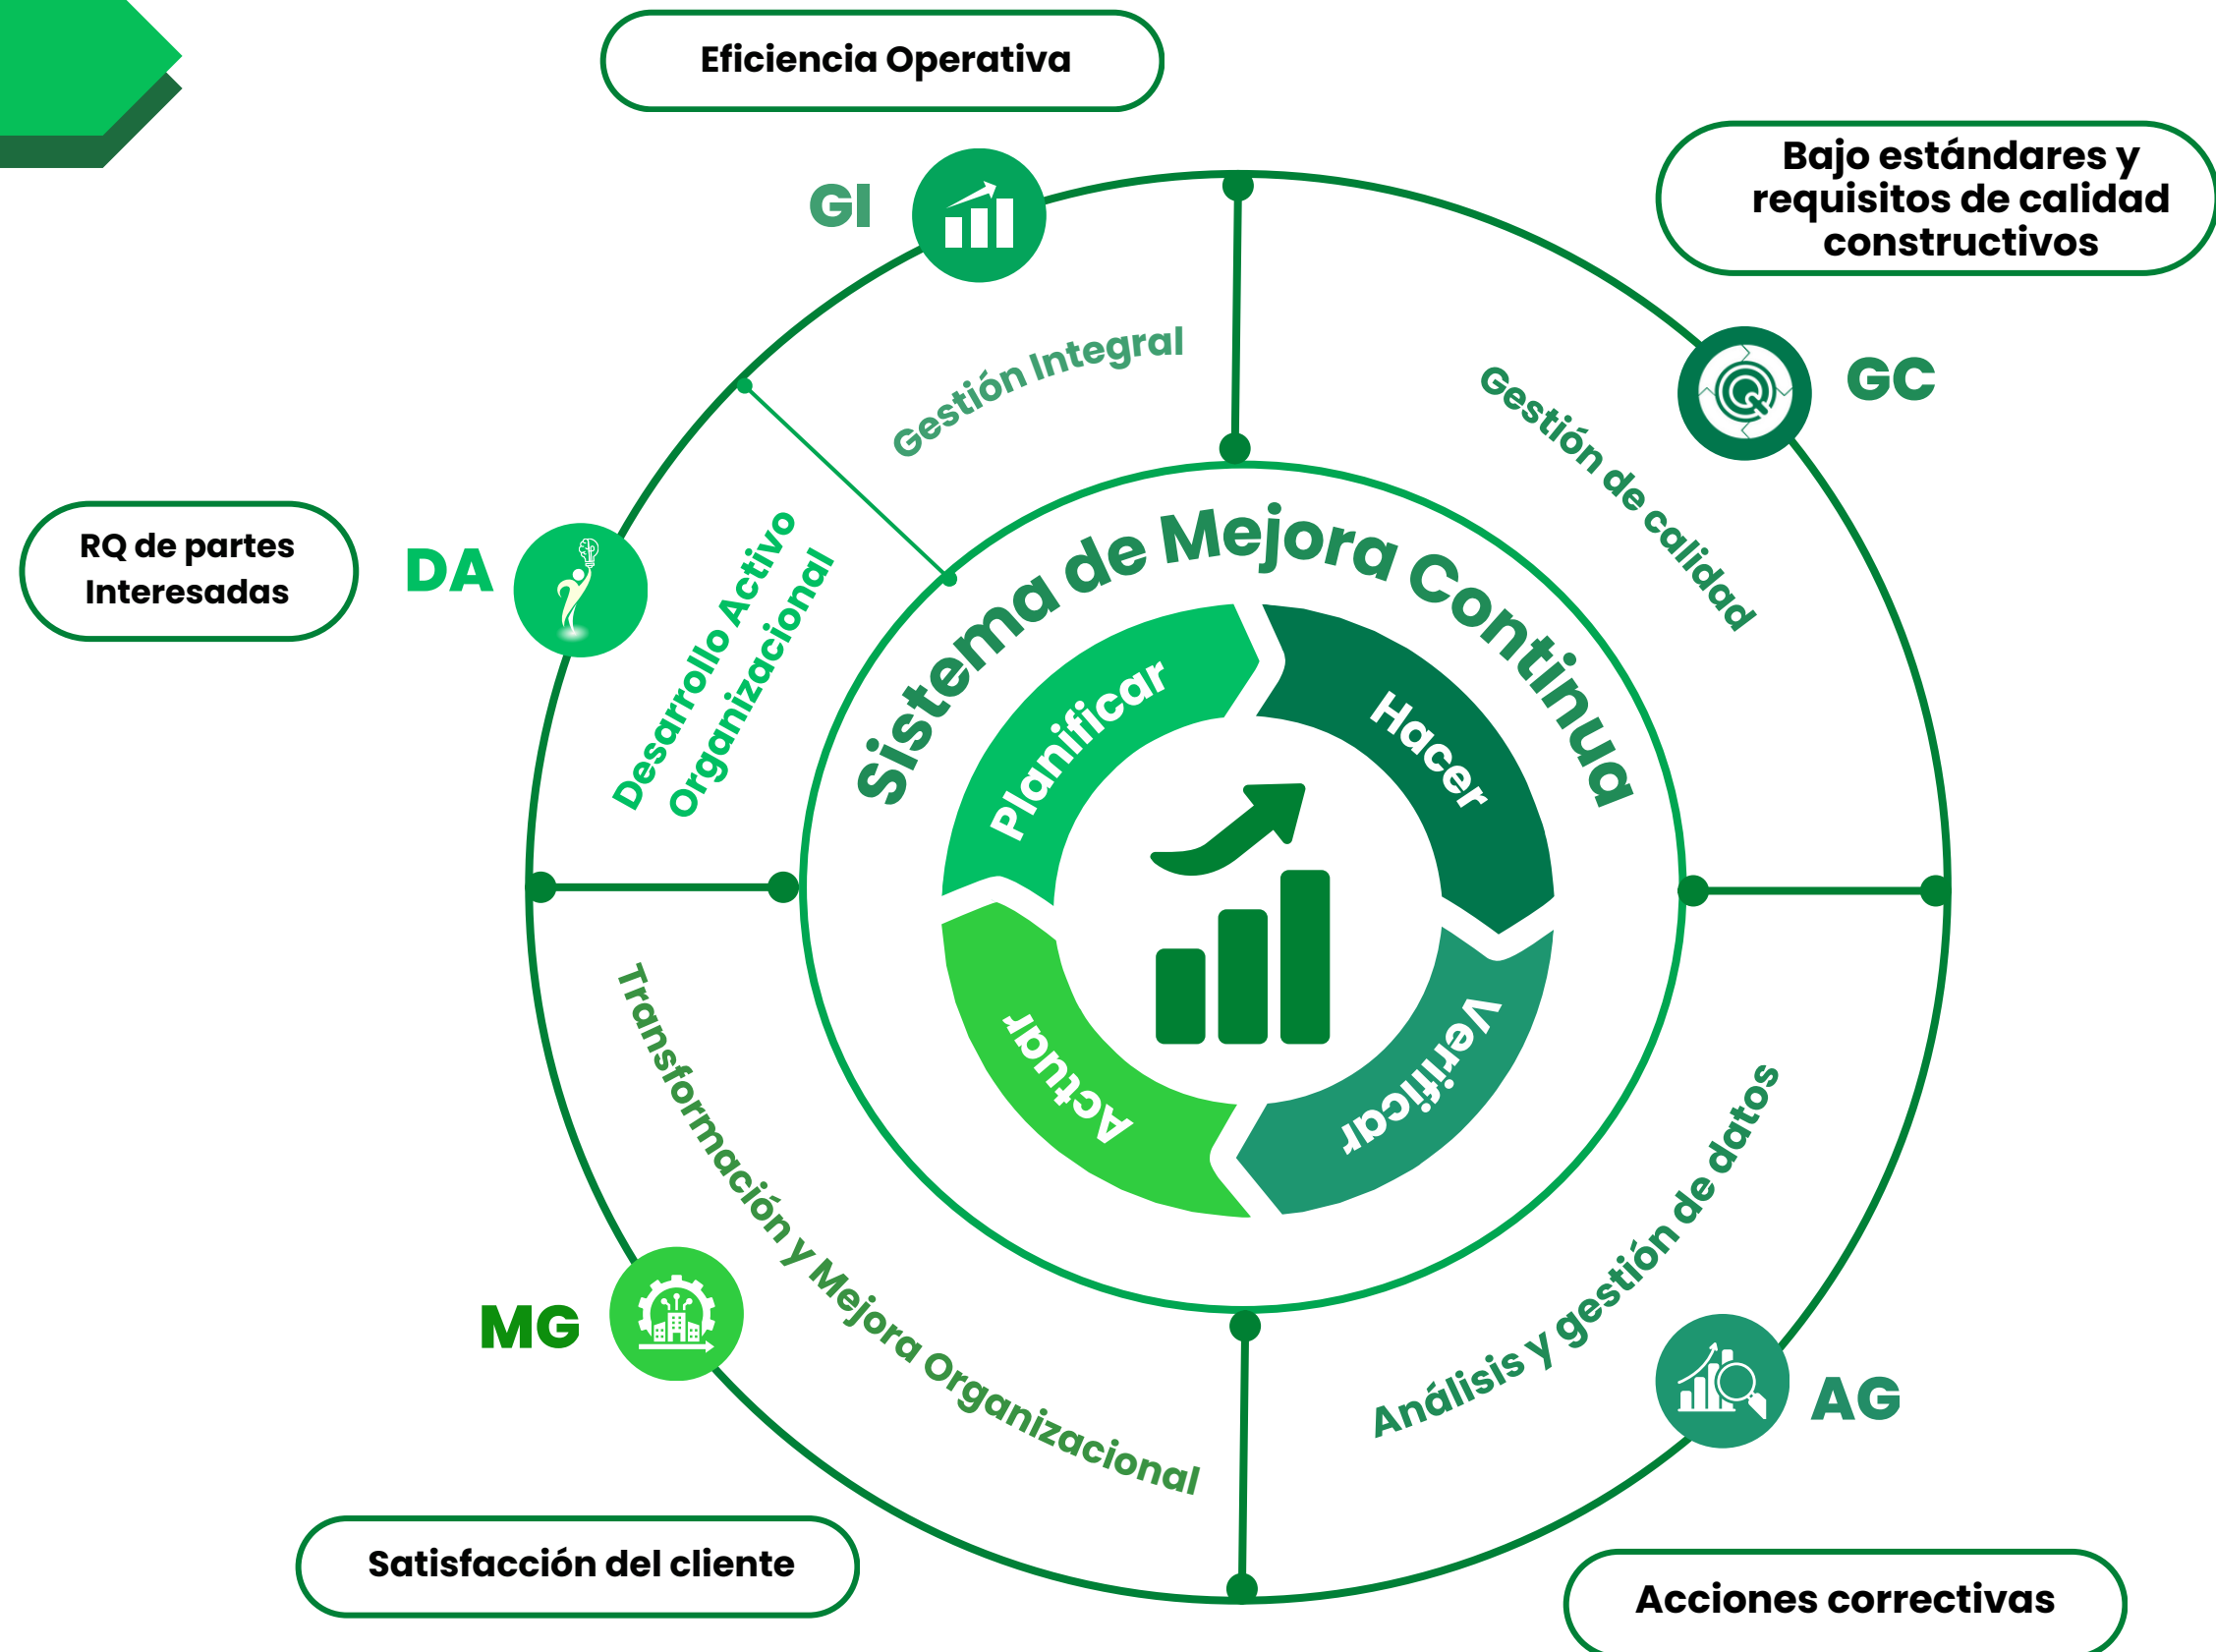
Eficiencia Operativa

Bajo estándares y requisitos de calidad constructivos

GI

Gestión Integral

GC

Gestión de calidad

RQ de partes Interesadas

DA

Desarrollo Activo Organizacional

Sistema de Mejora Continua

Planificar

Hacer

Verificar

Actuar

Transformación y Mejora Organizacional

Análisis y gestión de datos

MG

AG

Satisfacción del cliente

Acciones correctivas